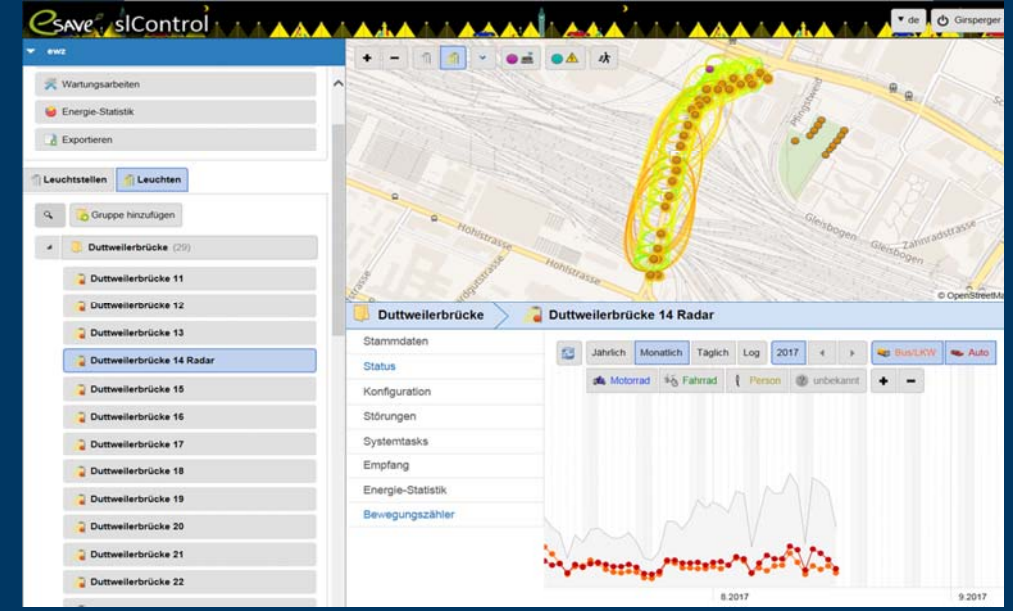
esave slControl

de
Girsperger

ewz

Wartungsarbeiten
Energie-Statistik
Exportieren

Leuchtstellen
Leuchten

Gruppe hinzufügen

Duttweilerbrücke (29)
Duttweilerbrücke 11
Duttweilerbrücke 12
Duttweilerbrücke 13
Duttweilerbrücke 14 Radar
Duttweilerbrücke 15
Duttweilerbrücke 16
Duttweilerbrücke 17
Duttweilerbrücke 18
Duttweilerbrücke 19
Duttweilerbrücke 20
Duttweilerbrücke 21
Duttweilerbrücke 22

+
−

Hohlstrasse
Hohlstrasse
Pfingstweid
Gleisbogen
Gleisbogen
Zahnradstrasse
© OpenStreetMa

Duttweilerbrücke
Duttweilerbrücke 14 Radar

Stammdaten
Status
Konfiguration
Störungen
Systemtasks
Empfang
Energie-Statistik
Bewegungszähler

Jährlich
Monatlich
Täglich
Log
2017
Bus/LKW
Auto
Motorrad
Fahrrad
Person
unbekannt
+
−

8.2017
9.2017